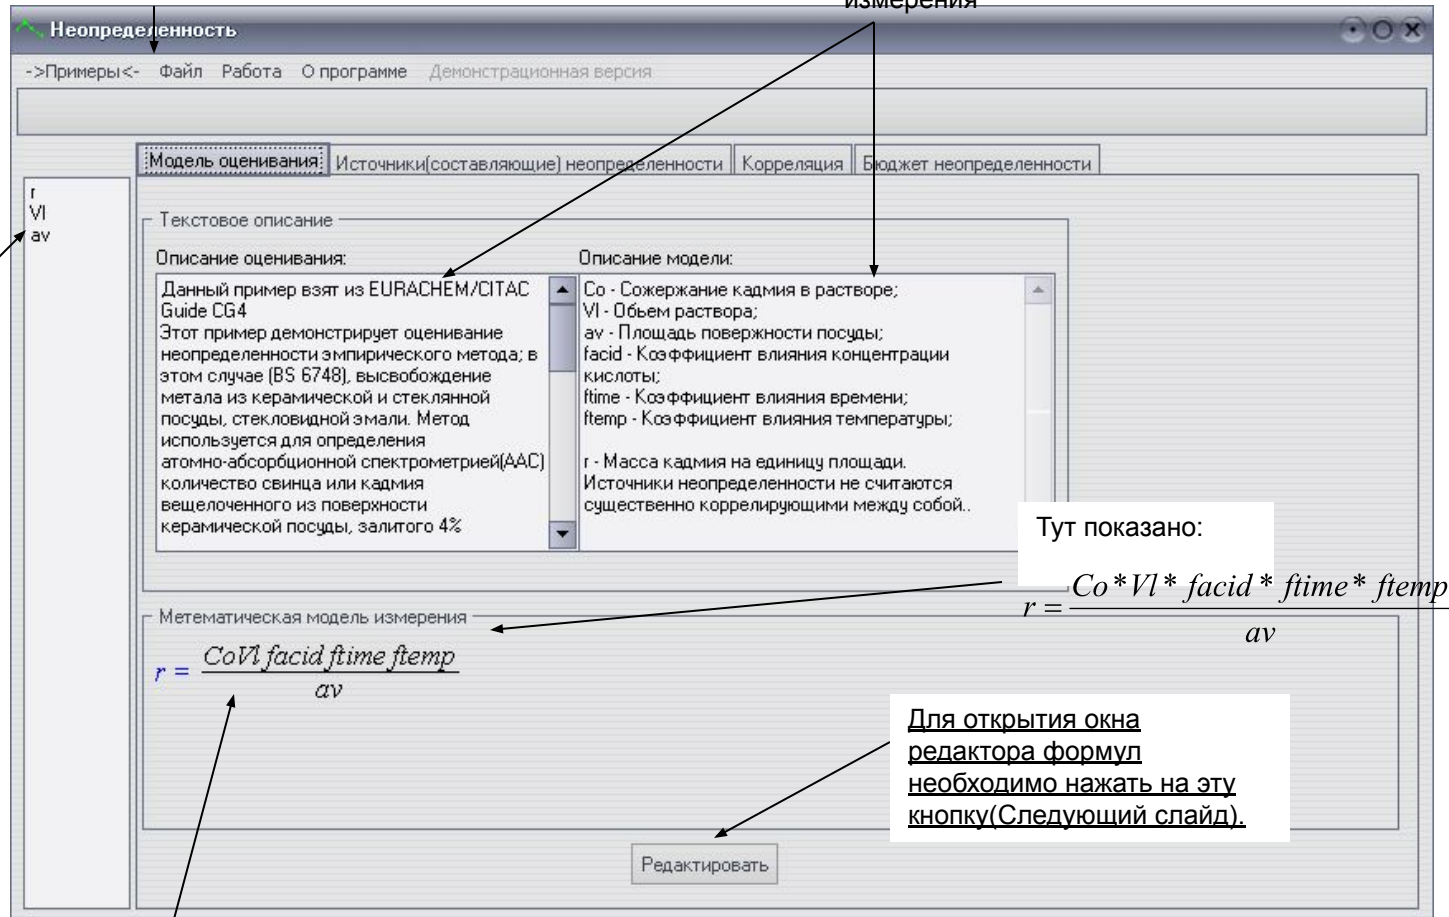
измерения

Неопределенность

->Примеры<- Файл Работа О программе Демонстрационная версия

Модель оценивания: Источники(составляющие) неопределенности Корреляция Бюджет неопределенности

r
Vl
av

Текстовое описание

Описание оценивания:

Данный пример взят из EURACHEM/CITAC Guide CG4
Этот пример демонстрирует оценивание неопределенности эмпирического метода; в этом случае (BS 6748), высвобождение метала из керамической и стеклянной посуды, стекловидной эмали. Метод используется для определения атомно-абсорбционной спектрометрией(AAC) количество свинца или кадмия вещелоченного из поверхности керамической посуды, залитого 4%

Описание модели:

Co - Сожержание кадмия в растворе;
Vl - Обьем раствора;
av - Площадь поверхности посуды;
facid - Коэффициент влияния концентрации кислоты;
ftime - Коэффициент влияния времени;
ftemp - Коэффициент влияния температуры;

r - Масса кадмия на единицу площади.
Источники неопределенности не считаются существенно коррелирующими между собой..

Тут показано:

$r = \frac{Co*Vl*facid*ftime*ftemp}{av}$

Метематическая модель измерения

$r = \frac{Co Vl\, facid\, ftime\, ftemp}{av}$

Для открытия окна редактора формул необходимо нажать на эту кнопку(Следующий слайд).

Редактировать